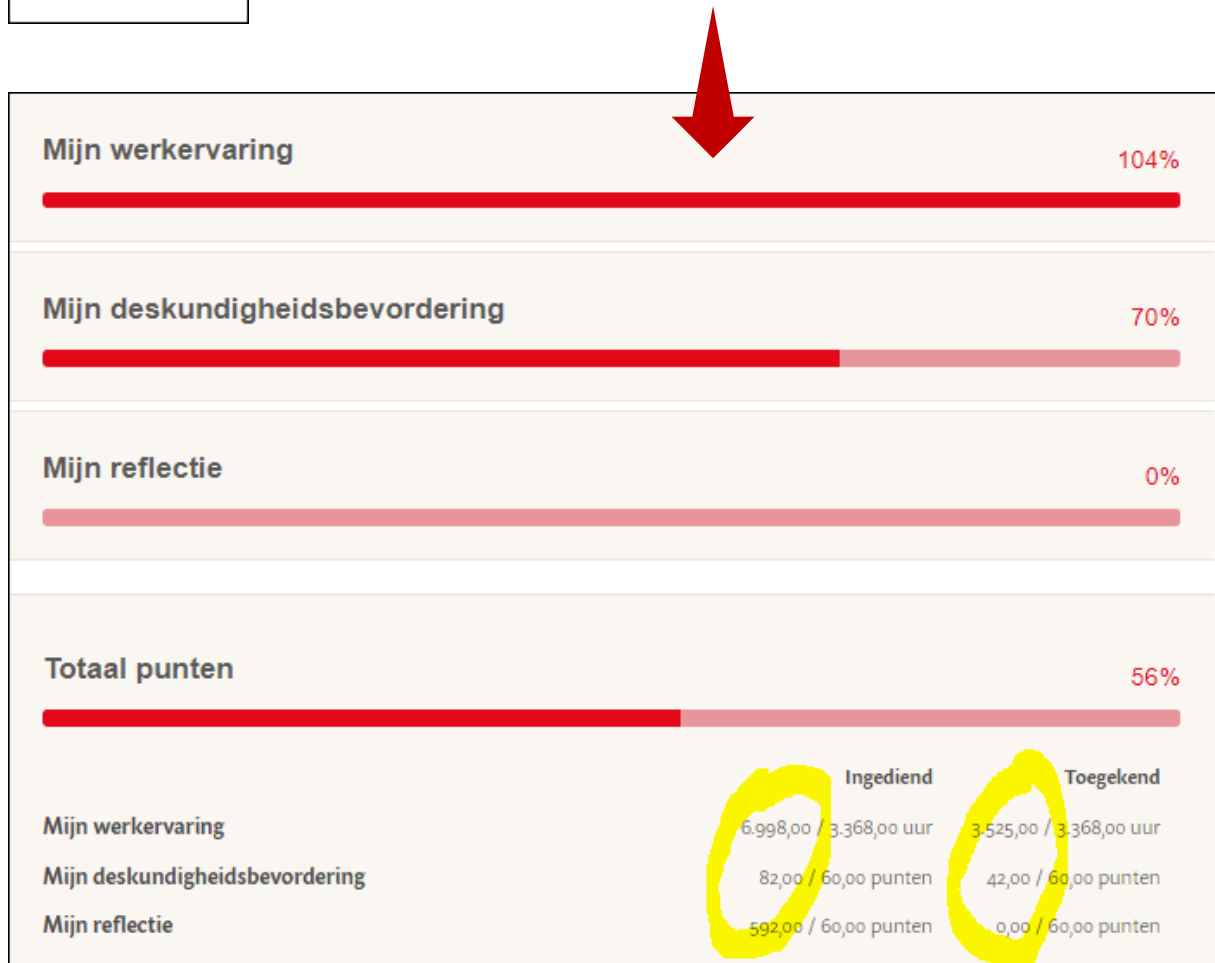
Mijn werkervaring

104%

Mijn deskundigheidsbevordering

70%

Mijn reflectie

0%

Totaal punten

56%

|  | Ingediend | Toegekend |
|---|---|---|
| Mijn werkervaring | 6.998,00 / 3.368,00 uur | 3.525,00 / 3.368,00 uur |
| Mijn deskundigheidsbevordering | 82,00 / 60,00 punten | 42,00 / 60,00 punten |
| Mijn reflectie | 592,00 / 60,00 punten | 0,00 / 60,00 punten |